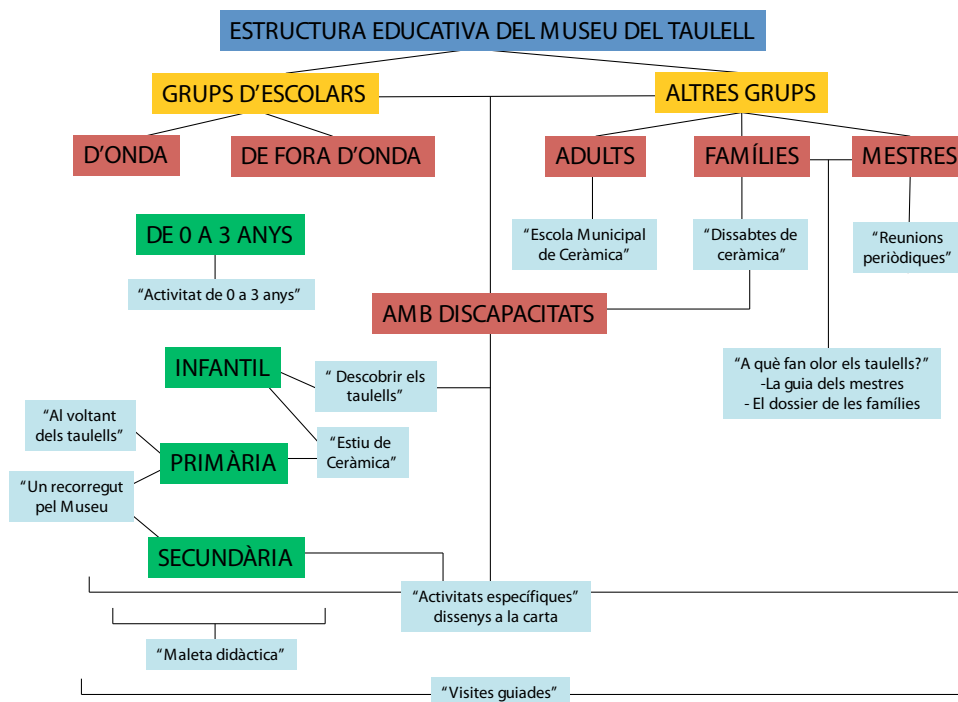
ESTRUCTURA EDUCATIVA DEL MUSEU DEL TAULELL

GRUPS D'ESCOLARS

ALTRES GRUPS

D'ONDA

DE FORA D'ONDA

ADULTS

FAMÍLIES

MESTRES

DE 0 A 3 ANYS

"Escola Municipal de Ceràmica"

"Dissabtes de ceràmica"

"Reunions periòdiques"

"Activitat de 0 a 3 anys"

AMB DISCAPACITATS

"A què fan olor els taulells?"
-La guia dels mestres
- El dossier de les famílies

INFANTIL

" Descobrir els taulells"

"Al voltant dels taulells"

"Estiu de Ceràmica"

PRIMÀRIA

"Un recorregut pel Museu

SECUNDÀRIA

"Activitats específiques" dissenys a la carta

"Maleta didàctica"

"Visites guiades"